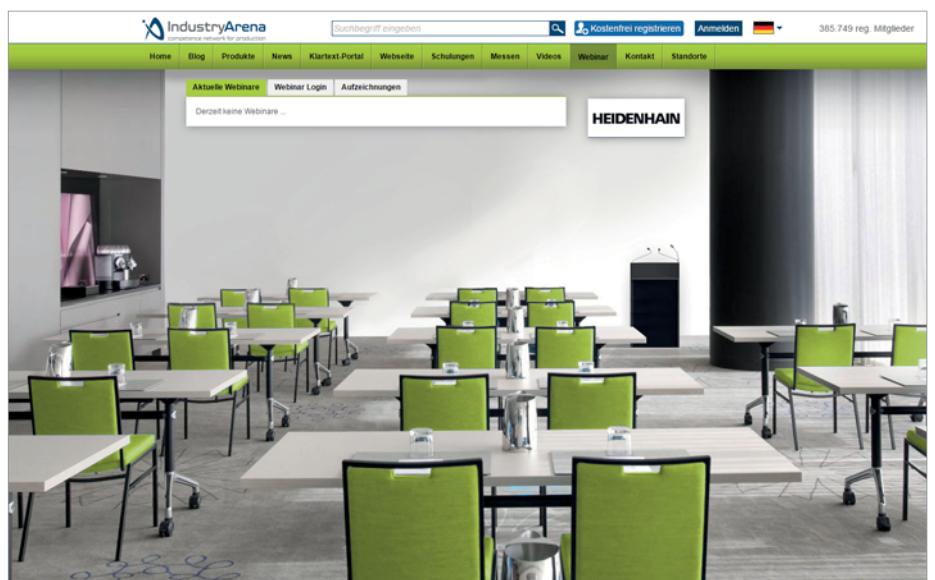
IndustryArena
competence network for production

Suchbegriff eingeben

Kostenfrei registrieren

Anmelden

385.749 reg. Mitglieder

Home | Blog | Produkte | News | Klartext-Portal | Webseite | Schulungen | Messen | Videos | Webinar | Kontakt | Standorte

Aktuelle Webinare | Webinar Login | Aufzeichnungen

Derzeit keine Webinare ...

HEIDENHAIN